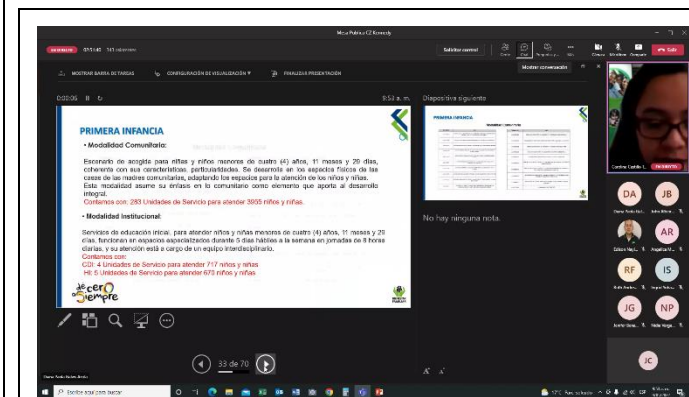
Mesa Pública CZ Kennedy

Solicitar control

Mostrar conversación

Salir

MOSTRAR BARRA DE TAREAS

CONFIGURACIÓN DE VISUALIZACIÓN

FINALIZAR PRESENTACIÓN

9:53 a. m.

Diapositiva siguiente

PRIMERA INFANCIA

• Modalidad Comunitaria:

Escenario de acogida para niñas y niños menores de cuatro (4) años, 11 meses y 29 días, coherente con sus características, particularidades. Se desarrolla en los espacios físicos de las casas de las madres comunitarias, adaptando los espacios para la atención de los niños y niñas. Esta modalidad asume su énfasis en lo comunitario como elemento que aporta al desarrollo integral.

Contamos con: 283 Unidades de Servicio para atender 3905 niños y niñas.

• Modalidad Institucional:

Servicios de educación inicial, para atender niños y niñas menores de cuatro (4) años, 11 meses y 29 días, funcionan en espacios especializados durante 5 días hábiles a la semana en jornadas de 8 horas diarias, y su atención está a cargo de un equipo interdisciplinario.

Contamos con:

CDI: 4 Unidades de Servicio para atender 717 niños y niñas

HI: 6 Unidades de Servicio para atender 673 niños y niñas

de cero a siempre

No hay ninguna nota.

33 de 70

DA

JB

AR

RF

IS

JG

NP

JC